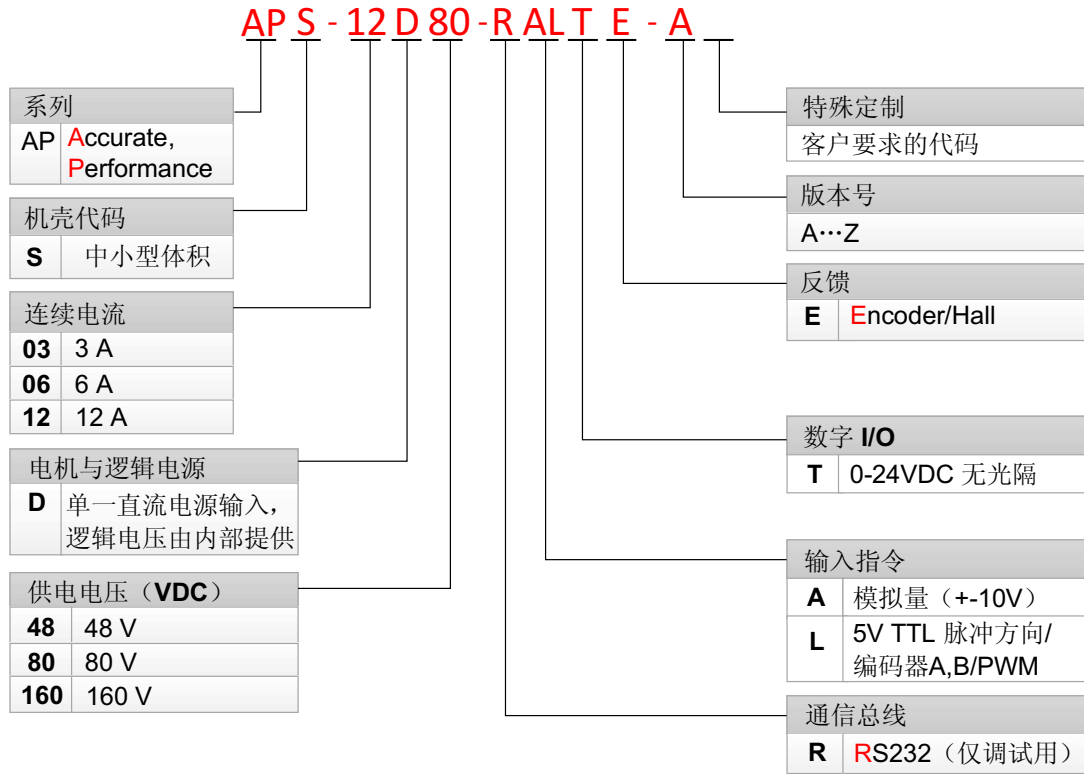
AP S - 12 D 80 - R AL T E - A __

系列

| AP | Accurate, Performance |
|---|---|

机壳代码

| S | 中小型体积 |
|---|---|

连续电流

| 03 | 3 A |
|---|---|
| 06 | 6 A |
| 12 | 12 A |

电机与逻辑电源

| D | 单一直流电源输入，逻辑电压由内部提供 |
|---|---|

供电电压（VDC）

| 48 | 48 V |
|---|---|
| 80 | 80 V |
| 160 | 160 V |

特殊定制

客户要求的代码

版本号

A…Z

反馈

| E | Encoder/Hall |
|---|---|

数字 I/O

| T | 0-24VDC 无光隔 |
|---|---|

输入指令

| A | 模拟量（+-10V） |
|---|---|
| L | 5V TTL 脉冲方向/编码器A,B/PWM |

通信总线

| R | RS232（仅调试用） |
|---|---|